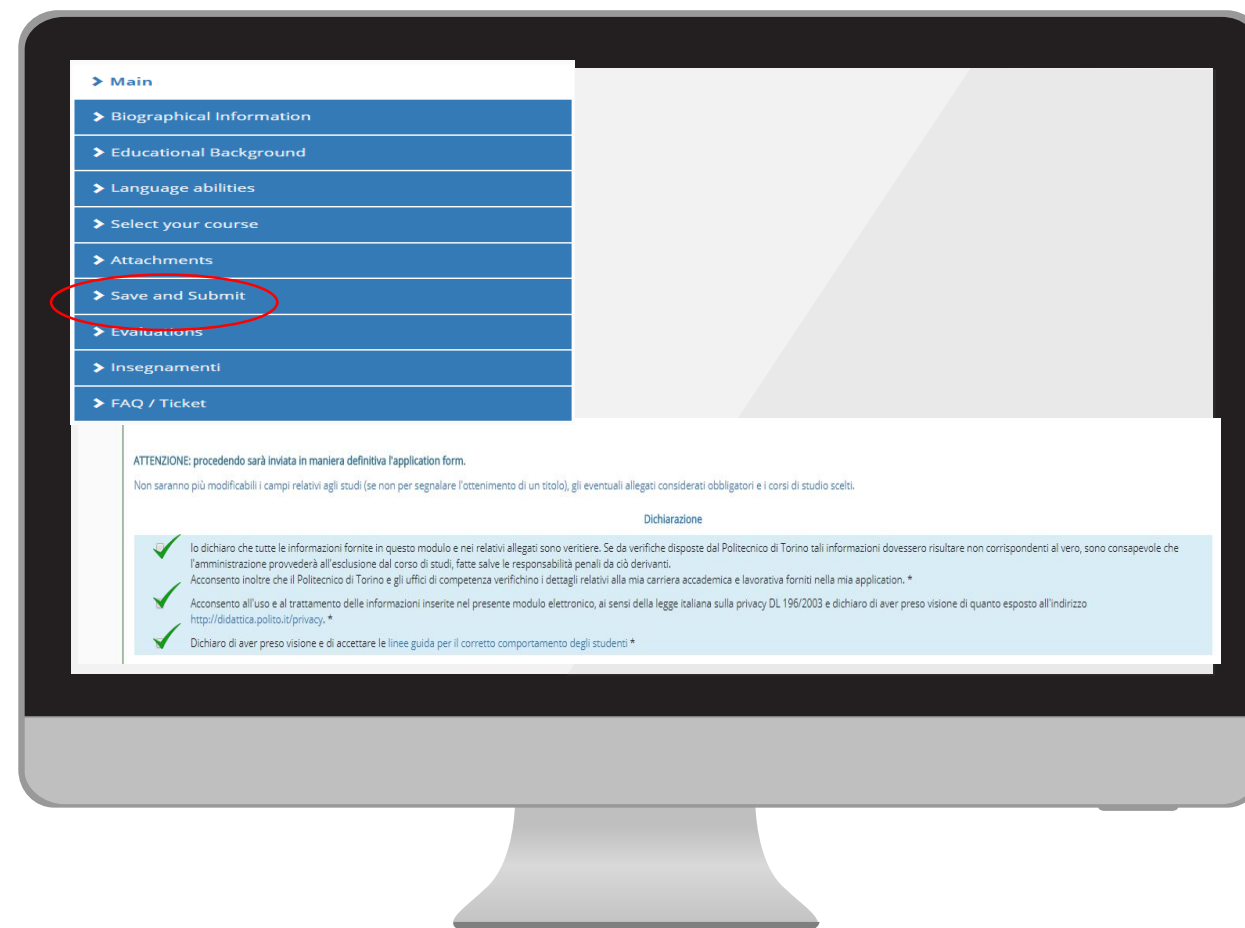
> Main
> Biographical Information
> Educational Background
> Language abilities
> Select your course
> Attachments
> Save and Submit
> Evaluations
> Insegnamenti
> FAQ / Ticket

ATTENZIONE: procedendo sarà inviata in maniera definitiva l'application form.

Non saranno più modificabili i campi relativi agli studi (se non per segnalare l'ottenimento di un titolo), gli eventuali allegati considerati obbligatori e i corsi di studio scelti.

Dichiarazione

Io dichiaro che tutte le informazioni fornite in questo modulo e nei relativi allegati sono veritiere. Se da verifiche disposte dal Politecnico di Torino tali informazioni dovessero risultare non corrispondenti al vero, sono consapevole che l'amministrazione provvederà all'esclusione dal corso di studi, fatte salve le responsabilità penali da ciò derivanti.
Acconsento inoltre che il Politecnico di Torino e gli uffici di competenza verifichino i dettagli relativi alla mia carriera accademica e lavorativa forniti nella mia application. *

Acconsento all'uso e al trattamento delle informazioni inserite nel presente modulo elettronico, ai sensi della legge italiana sulla privacy DL 196/2003 e dichiaro di aver preso visione di quanto esposto all'indirizzo http://didattica.polito.it/privacy. *

Dichiaro di aver preso visione e di accettare le linee guida per il corretto comportamento degli studenti *